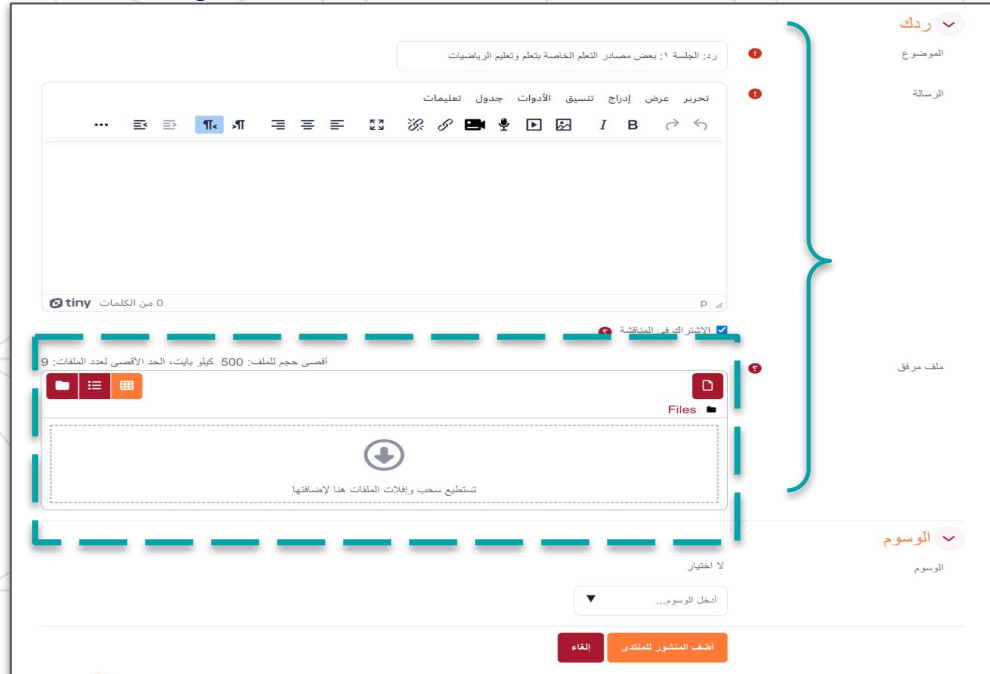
ردك

الموضوع
رد: الجلسة ١: بعض مصادر التعلم الخاصة بتعلم وتعليم الرياضيات

الرسالة
تحرير عرض إدراج تنسيق الأدوات جدول تعليمات

0 من الكلمات tiny
p

الإشتراك في المناقشة

ملف مرفق
أقصى حجم للملف: 500 كيلو بايت، الحد الأقصى لعدد الملفات: 9
Files
تستطيع سحب وإفلات الملفات هنا لإضافتها

الوسوم
الوسوم
لا اختيار
أدخل الوسوم...

أضف المنشور للمنتدى
إلغاء